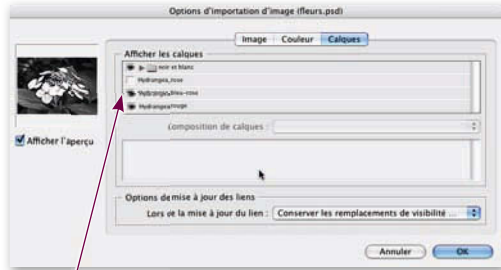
Options d'importation d'image (fleurs.psd)

Image | Couleur | Calques

Afficher les calques

noir et blanc

Hydrangea_rose

Hydrangea_bleu-rose

Hydrangea rouge

Afficher l'aperçu

Composition de calques :

Options de mise à jour des liens

Lors de la mise à jour du lien : Conserver les remplacements de visibilité ...

Annuler

OK